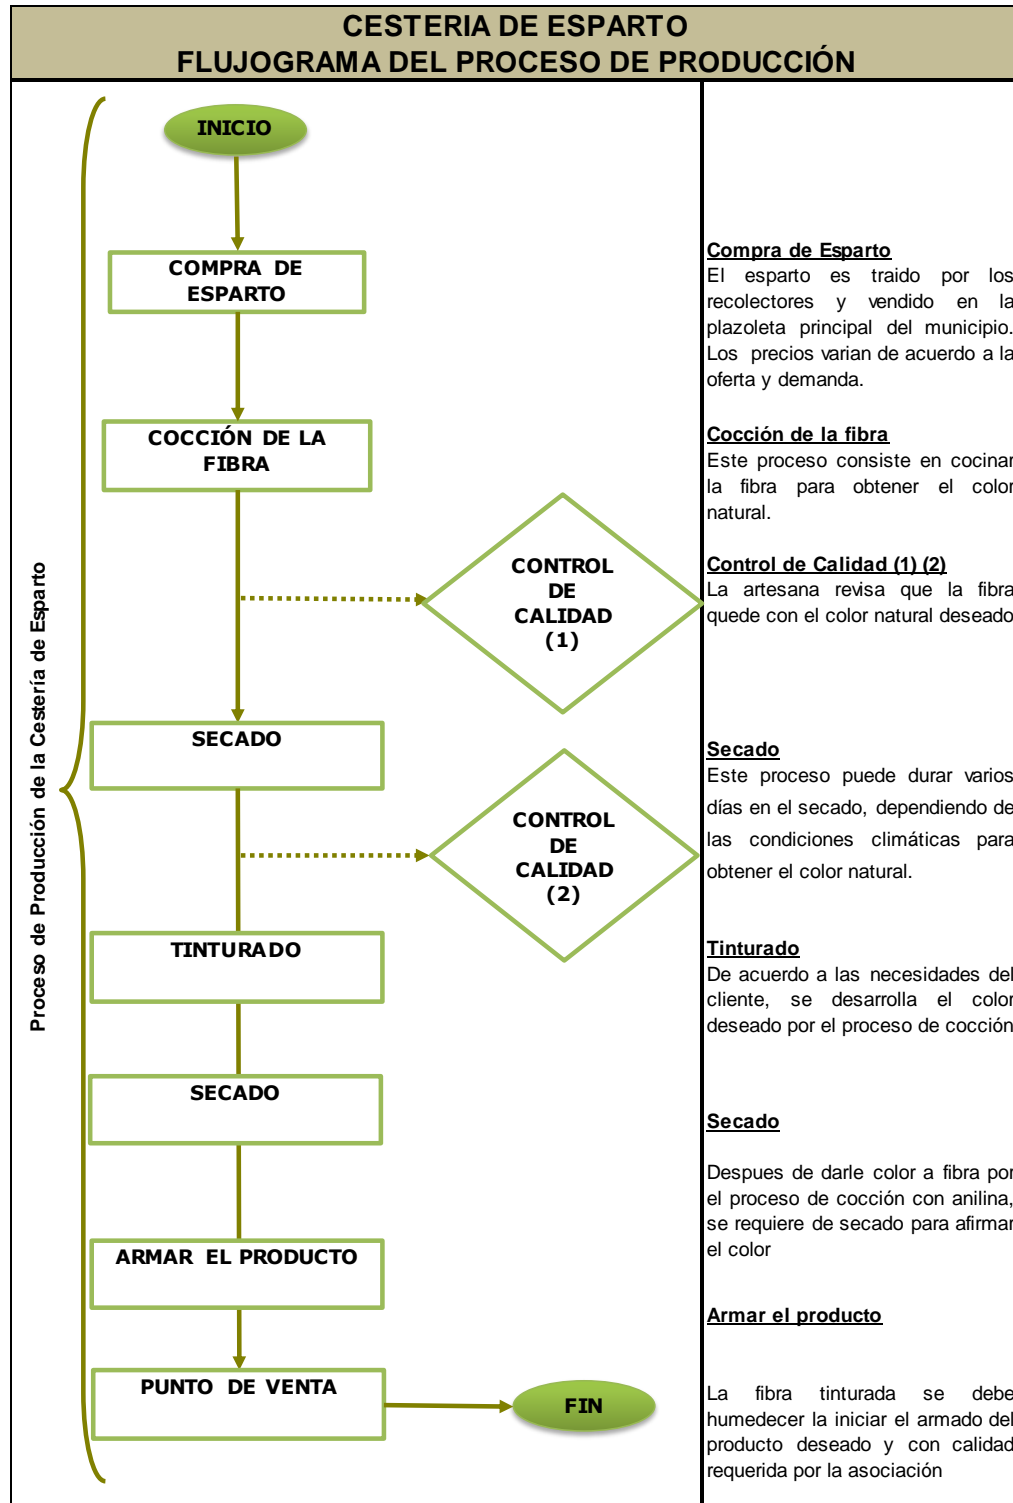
CESTERIA DE ESPARTO
FLUJOGRAMA DEL PROCESO DE PRODUCCIÓN

Proceso de Producción de la Cestería de Esparto

INICIO

COMPRA DE ESPARTO

COCCIÓN DE LA FIBRA

CONTROL DE CALIDAD (1)

SECADO

CONTROL DE CALIDAD (2)

TINTURADO

SECADO

ARMAR EL PRODUCTO

PUNTO DE VENTA

FIN

Compra de Esparto
El esparto es traido por los recolectores y vendido en la plazoleta principal del municipio. Los precios varian de acuerdo a la oferta y demanda.

Cocción de la fibra
Este proceso consiste en cocinar la fibra para obtener el color natural.

Control de Calidad (1) (2)
La artesana revisa que la fibra quede con el color natural deseado

Secado
Este proceso puede durar varios días en el secado, dependiendo de las condiciones climáticas para obtener el color natural.

Tinturado
De acuerdo a las necesidades del cliente, se desarrolla el color deseado por el proceso de cocción

Secado

Despues de darle color a fibra por el proceso de cocción con anilina, se requiere de secado para afirmar el color

Armar el producto

La fibra tinturada se debe humedecer la iniciar el armado del producto deseado y con calidad requerida por la asociación